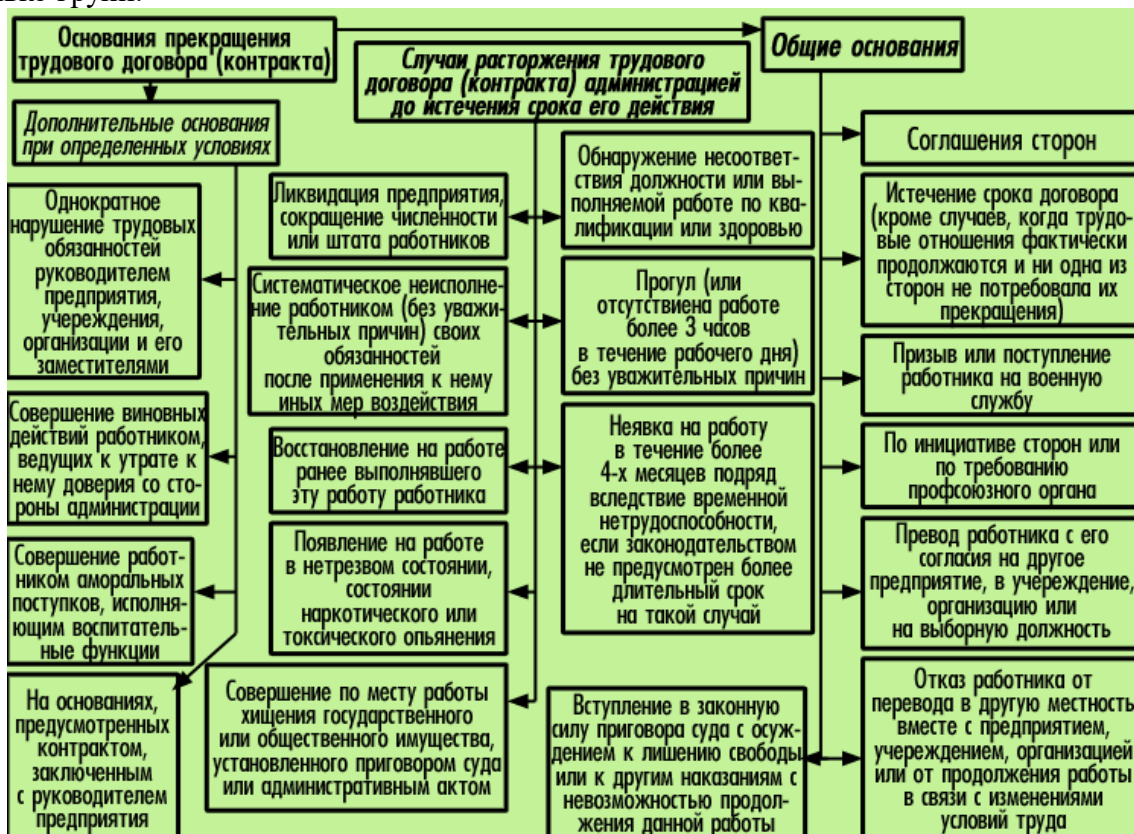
Основания прекращения трудового договора (контракта)

Случаи расторжения трудового договора (контракта) администрацией до истечения срока его действия

Общие основания

Дополнительные основания при определенных условиях

Однократное нарушение трудовых обязанностей руководителем предприятия, учереждения, организации и его заместителями

Совершение виновных действий работником, ведущих к утрате к нему доверия со стороны администрации

Совершение работником аморальных поступков, исполняющим воспитательные функции

На основаниях, предусмотренных контрактом, заключенным с руководителем предприятия

Ликвидация предприятия, сокращение численности или штата работников

Систематическое неисполнение работником (без уважительных причин) своих обязанностей после применения к нему иных мер воздействия

Восстановление на работе ранее выполнявшего эту работу работника

Появление на работе в нетрезвом состоянии, состоянии наркотического или токсического опьянения

Совершение по месту работы хищения государственного или общественного имущества, установленного приговором суда или административным актом

Обнаружение несоответствия должности или выполняемой работе по квалификации или здоровью

Прогул (или отсутствиена работе более 3 часов в течение рабочего дня) без уважительных причин

Неявка на работу в течение более 4-х месяцев подряд вследствие временной нетрудоспособности, если законодательством не предусмотрен более длительный срок на такой случай

Вступление в законную силу приговора суда с осуждением к лишению свободы или к другим наказаниям с невозможностью продолжения данной работы

Соглашения сторон

Истечение срока договора (кроме случаев, когда трудовые отношения фактически продолжаются и ни одна из сторон не потребовала их прекращения)

Призыв или поступление работника на военную службу

По инициативе сторон или по требованию профсоюзного органа

Превод работника с его согласия на другое предприятие, в учереждение, организацию или на выборную должность

Отказ работника от перевода в другую местность вместе с предприятием, учереждением, организацией или от продолжения работы в связи с изменениями условий труда